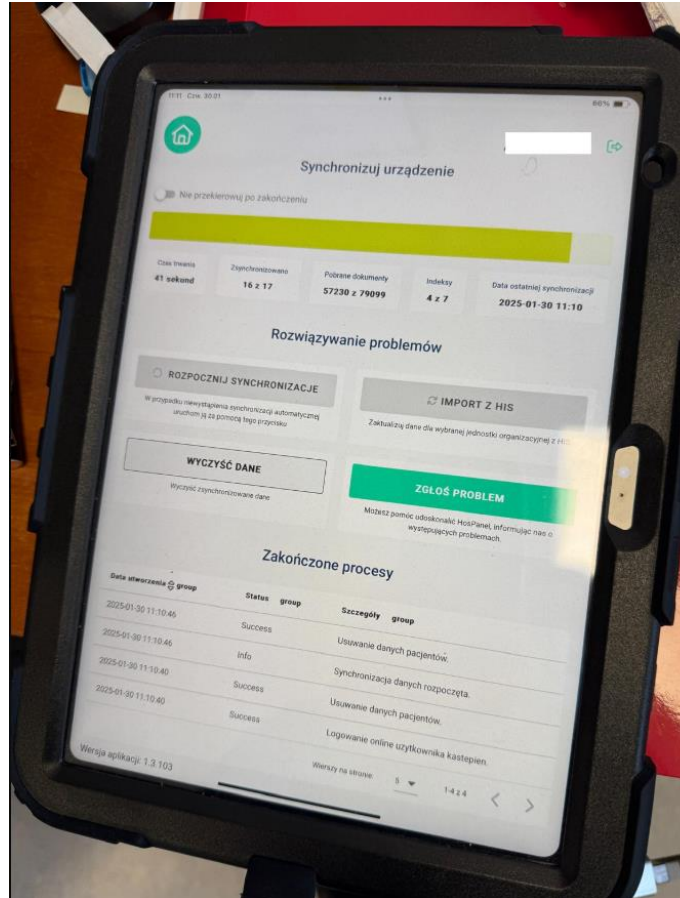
11:11 Czw. 30.01

80%

Synchronizuj urządzenie

Nie przekierowuj po zakończeniu

| Czas trwania | Zsynchronizowano | Pobrane dokumenty | Indeksy | Data ostatniej synchronizacji |
|---|---|---|---|---|
| 41 sekund | 16 z 17 | 57230 z 79099 | 4 z 7 | 2025-01-30 11:10 |

Rozwiązywanie problemów

ROZPOCZNIJ SYNCHRONIZACJE

W przypadku niewystąpienia synchronizacji automatycznej uruchom ją za pomocą tego przycisku

IMPORT Z HIS

Zaktualizuj dane dla wybranej jednostki organizacyjnej z HIS

WYCZYŚĆ DANE

Wyczyść zsynchronizowane dane

ZGŁOŚ PROBLEM

Możesz pomóc udoskonalić HosPanel, informując nas o występujących problemach.

Zakończone procesy

| Data utworzenia group | Status group | Szczegóły group |
|---|---|---|
| 2025-01-30 11:10:46 | Success | Usuwanie danych pacjentów. |
| 2025-01-30 11:10:46 | Info | Synchronizacja danych rozpoczęta. |
| 2025-01-30 11:10:40 | Success | Usuwanie danych pacjentów. |
| 2025-01-30 11:10:40 | Success | Logowanie online użytkownika kastepien. |

Wersja aplikacji: 1.3.103

Wierszy na stronie: 5

1-4 z 4